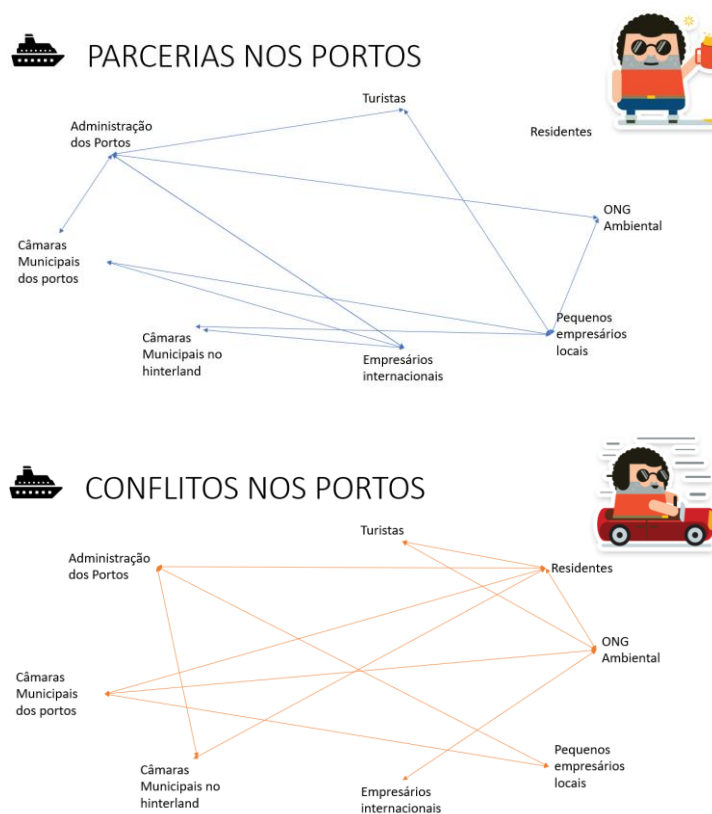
PARCERIAS NOS PORTOS

Turistas

Administração dos Portos

Residentes

ONG Ambiental

Câmaras Municipais dos portos

Pequenos empresários locais

Câmaras Municipais no hinterland

Empresários internacionais

CONFLITOS NOS PORTOS

Turistas

Administração dos Portos

Residentes

ONG Ambiental

Câmaras Municipais dos portos

Pequenos empresários locais

Câmaras Municipais no hinterland

Empresários internacionais